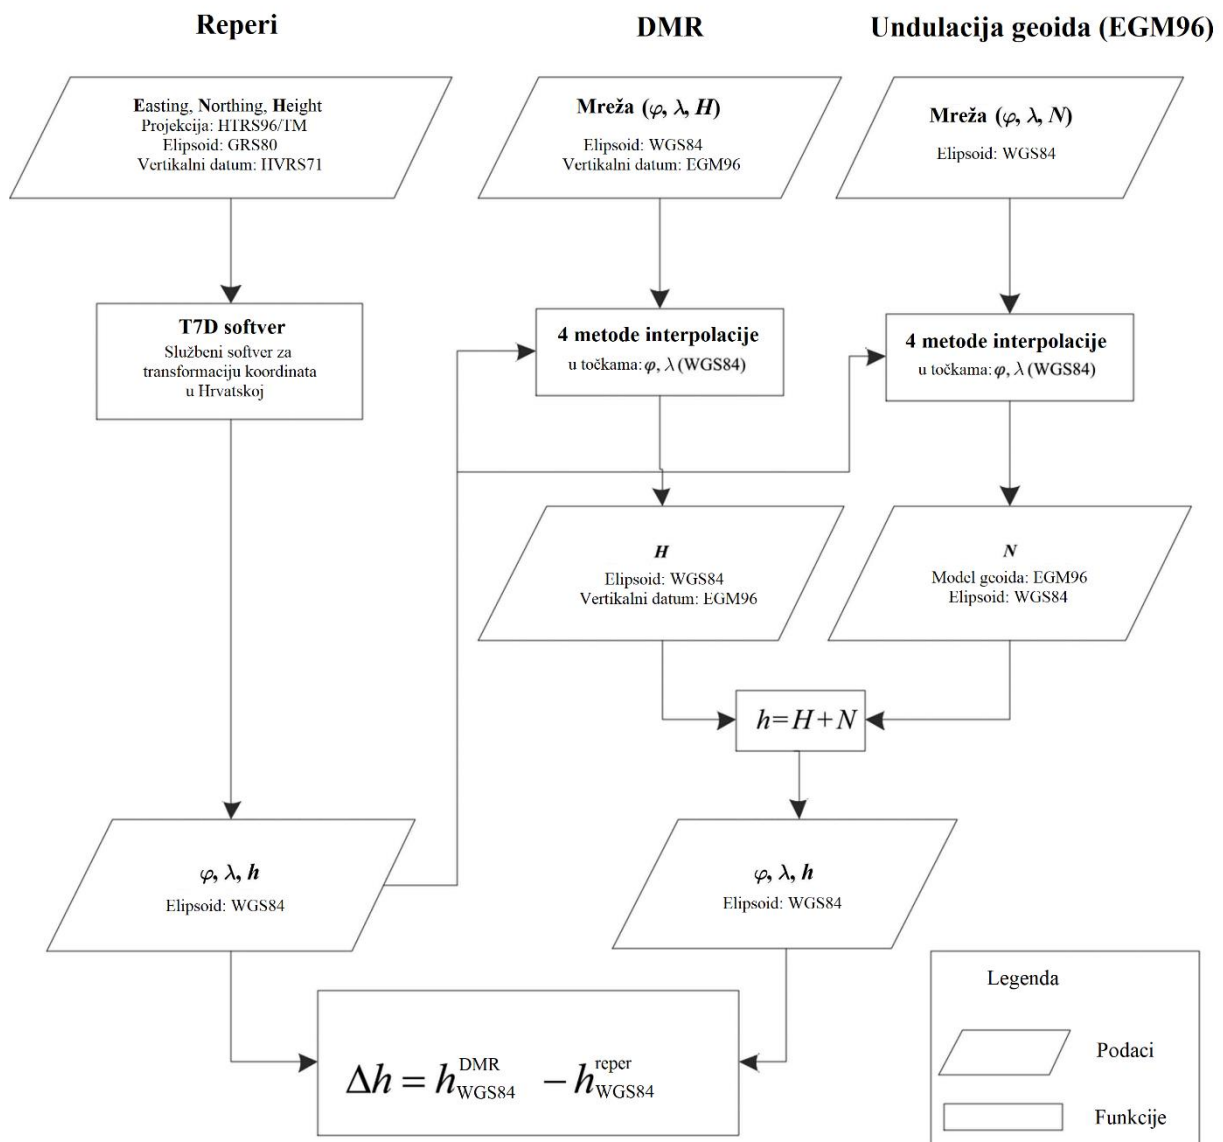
Reperi

DMR

Undulacija geoida (EGM96)

Easting, Northing, Height
Projekcija: HTRS96/TM
Elipsoid: GRS80
Vertikalni datum: HVRS71

Mreža ($\varphi$, $\lambda$, $H$)
Elipsoid: WGS84
Vertikalni datum: EGM96

Mreža ($\varphi$, $\lambda$, $N$)
Elipsoid: WGS84

T7D softver
Službeni softver za transformaciju koordinata u Hrvatskoj

4 metode interpolacije
u točkama: $\varphi$, $\lambda$ (WGS84)

4 metode interpolacije
u točkama: $\varphi$, $\lambda$ (WGS84)

$H$
Elipsoid: WGS84
Vertikalni datum: EGM96

$N$
Model geoida: EGM96
Elipsoid: WGS84

$h = H + N$

$\varphi$, $\lambda$, $h$
Elipsoid: WGS84

$\varphi$, $\lambda$, $h$
Elipsoid: WGS84

$\Delta h = h_{\text{WGS84}}^{\text{DMR}} - h_{\text{WGS84}}^{\text{reper}}$

Legenda
Podaci
Funkcije